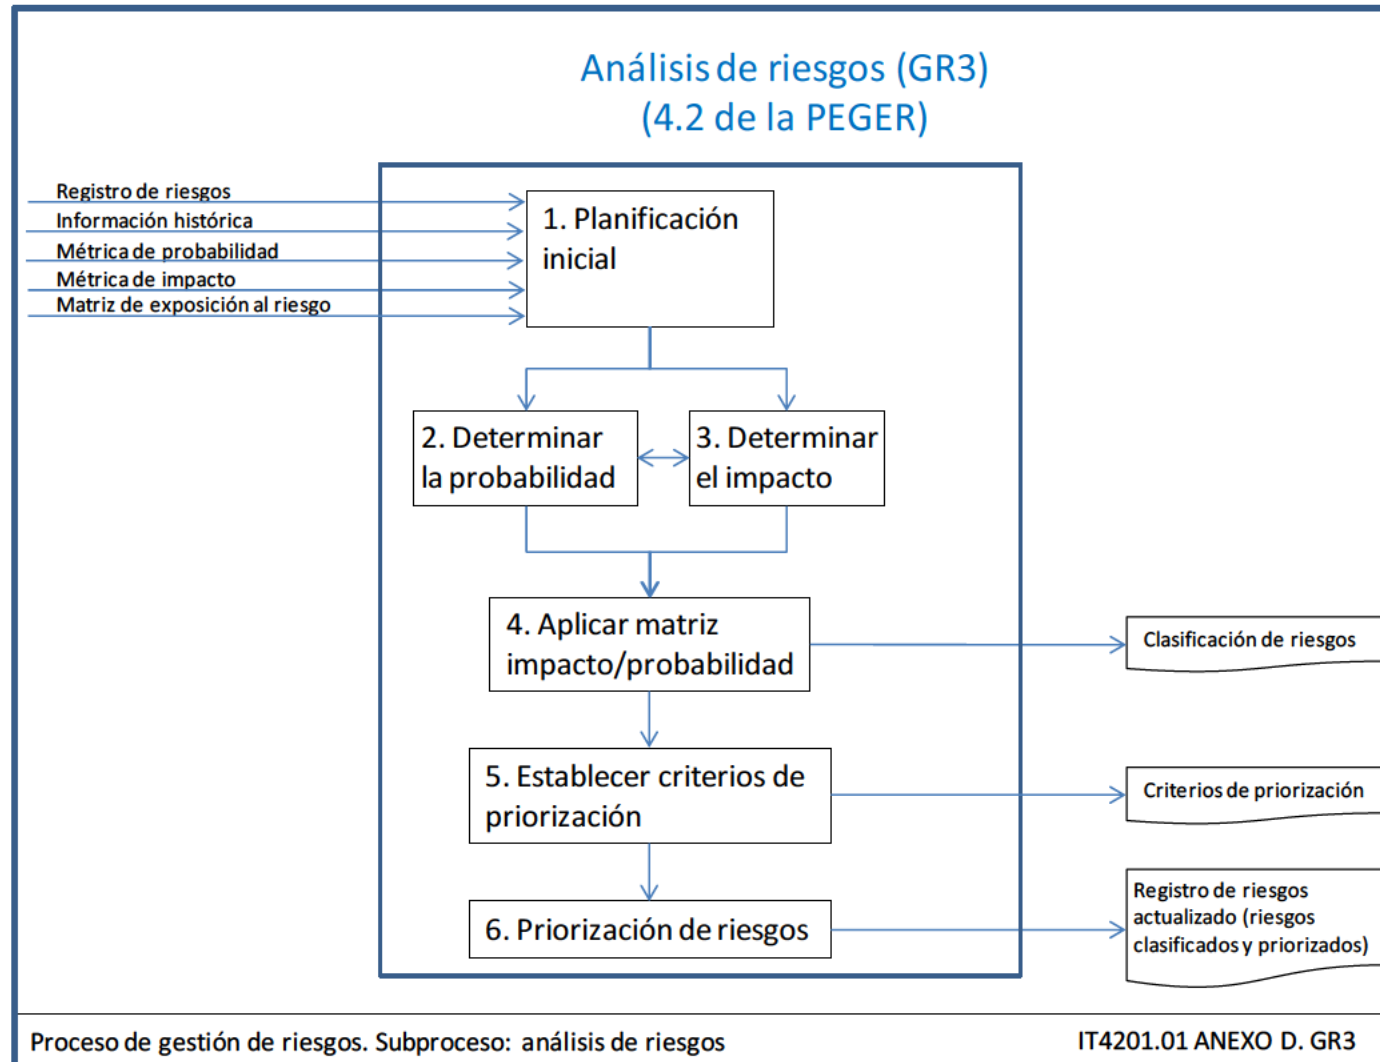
Análisis de riesgos (GR3)
(4.2 de la PEGER)

Registro de riesgos
Información histórica
Métrica de probabilidad
Métrica de impacto
Matriz de exposición al riesgo

1. Planificación inicial

2. Determinar la probabilidad

3. Determinar el impacto

4. Aplicar matriz impacto/probabilidad

Clasificación de riesgos

5. Establecer criterios de priorización

Criterios de priorización

6. Priorización de riesgos

Registro de riesgos actualizado (riesgos clasificados y priorizados)

Proceso de gestión de riesgos. Subproceso: análisis de riesgos

IT4201.01 ANEXO D. GR3